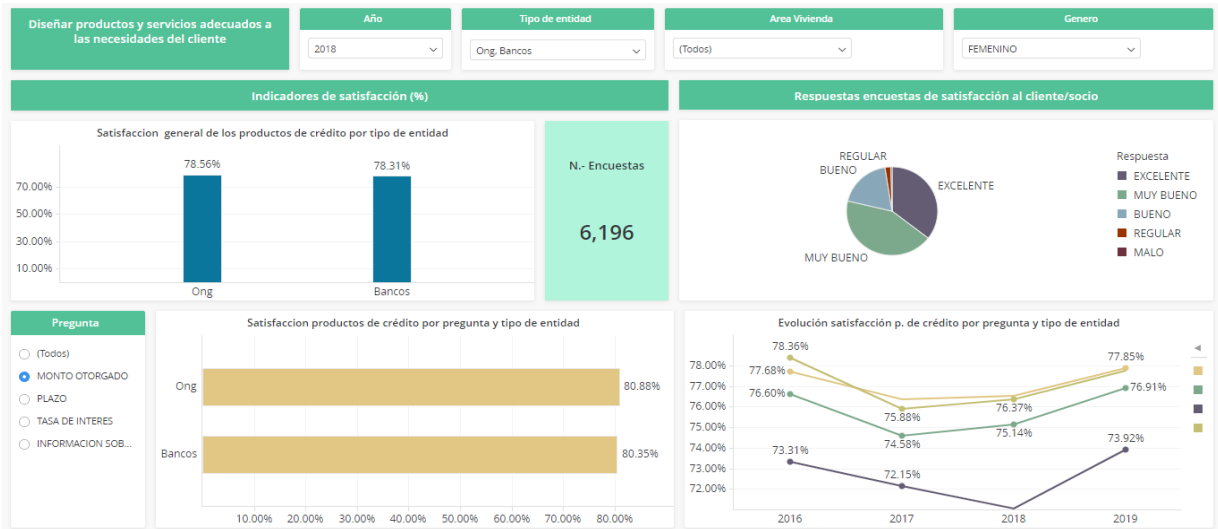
Diseñar productos y servicios adecuados a las necesidades del cliente

Año
2018

Tipo de entidad
Ong, Bancos

Area Vivienda
(Todos)

Genero
FEMENINO

Indicadores de satisfacción (%)

Respuestas encuestas de satisfacción al cliente/socio

Satisfaccion general de los productos de crédito por tipo de entidad

| | Ong | Bancos |
|---|---|---|
| | 78.56% | 78.31% |

70.00%
50.00%
30.00%
10.00%

N.- Encuestas
6,196

REGULAR
BUENO
EXCELENTE
MUY BUENO

Respuesta
EXCELENTE
MUY BUENO
BUENO
REGULAR
MALO

Pregunta
(Todos)
MONTO OTORGADO
PLAZO
TASA DE INTERES
INFORMACION SOB...

Satisfaccion productos de crédito por pregunta y tipo de entidad

| | |
|---|---|
| Ong | 80.88% |
| Bancos | 80.35% |

10.00% 20.00% 30.00% 40.00% 50.00% 60.00% 70.00% 80.00%

Evolución satisfacción p. de crédito por pregunta y tipo de entidad

78.00%
77.00%
76.00%
75.00%
74.00%
73.00%
72.00%

78.36%
77.68%
76.60%
73.31%
75.88%
74.58%
72.15%
76.37%
75.14%
77.85%
76.91%
73.92%

2016 2017 2018 2019